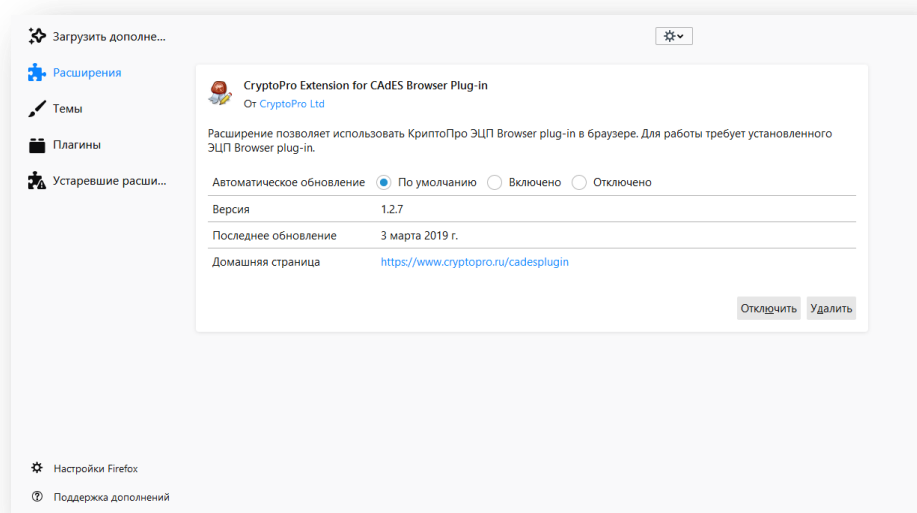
Загрузить дополне...

Расширения

Темы

Плагины

Устаревшие расши...

CryptoPro Extension for CAdES Browser Plug-in
От CryptoPro Ltd

Расширение позволяет использовать КриптоПро ЭЦП Browser plug-in в браузере. Для работы требует установленного ЭЦП Browser plug-in.

| | |
|---|---|
| Автоматическое обновление | По умолчанию Включено Отключено |
| Версия | 1.2.7 |
| Последнее обновление | 3 марта 2019 г. |
| Домашняя страница | https://www.cryptopro.ru/cadesplugin |

Отключить Удалить

Настройки Firefox

Поддержка дополнений